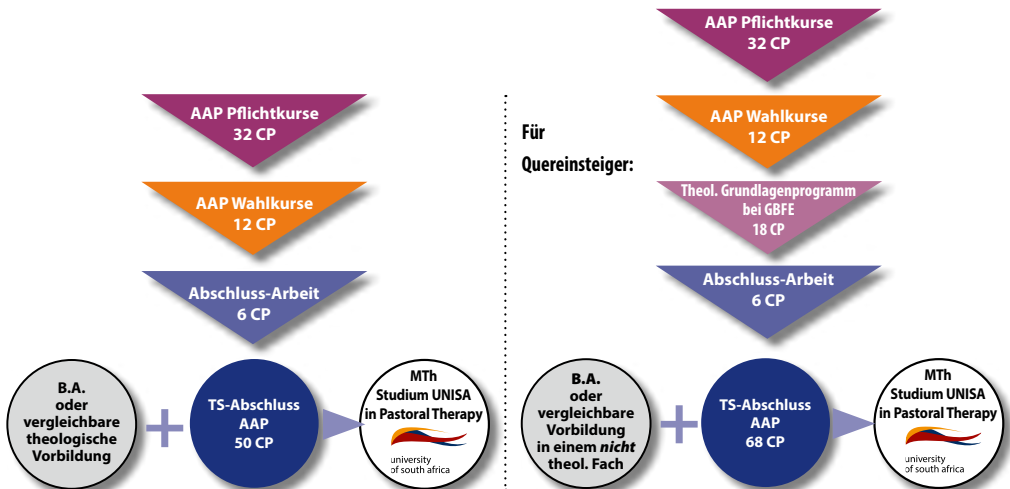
AAP Pflichtkurse
32 CP

AAP Wahlkurse
12 CP

Abschluss-Arbeit
6 CP

B.A. oder vergleichbare theologische Vorbildung

+

TS-Abschluss AAP
50 CP

MTh Studium UNISA in Pastoral Therapy

university of south africa

Für Quereinsteiger:

AAP Pflichtkurse
32 CP

AAP Wahlkurse
12 CP

Theol. Grundlagenprogramm bei GBFE
18 CP

Abschluss-Arbeit
6 CP

B.A. oder vergleichbare Vorbildung in einem *nicht* theol. Fach

+

TS-Abschluss AAP
68 CP

MTh Studium UNISA in Pastoral Therapy

university of south africa